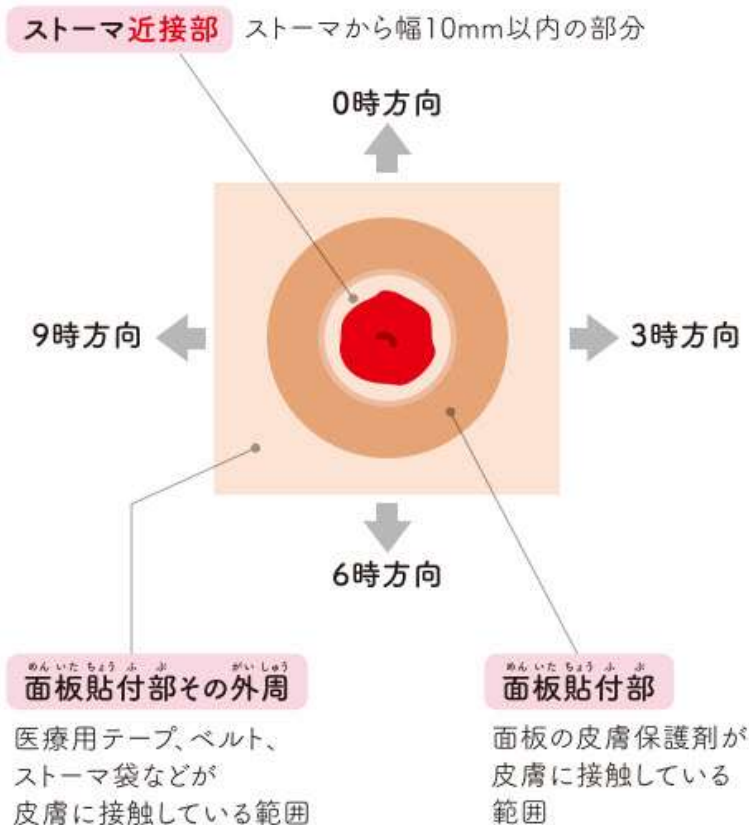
ストーマ近接部　ストーマから幅10mm以内の部分

0時方向

9時方向

3時方向

6時方向

めん いた ちょう ふ ぶ　がい しゅう
面板貼付部その外周

医療用テープ、ベルト、ストーマ袋などが皮膚に接触している範囲

めん いた ちょう ふ ぶ
面板貼付部

面板の皮膚保護剤が皮膚に接触している範囲